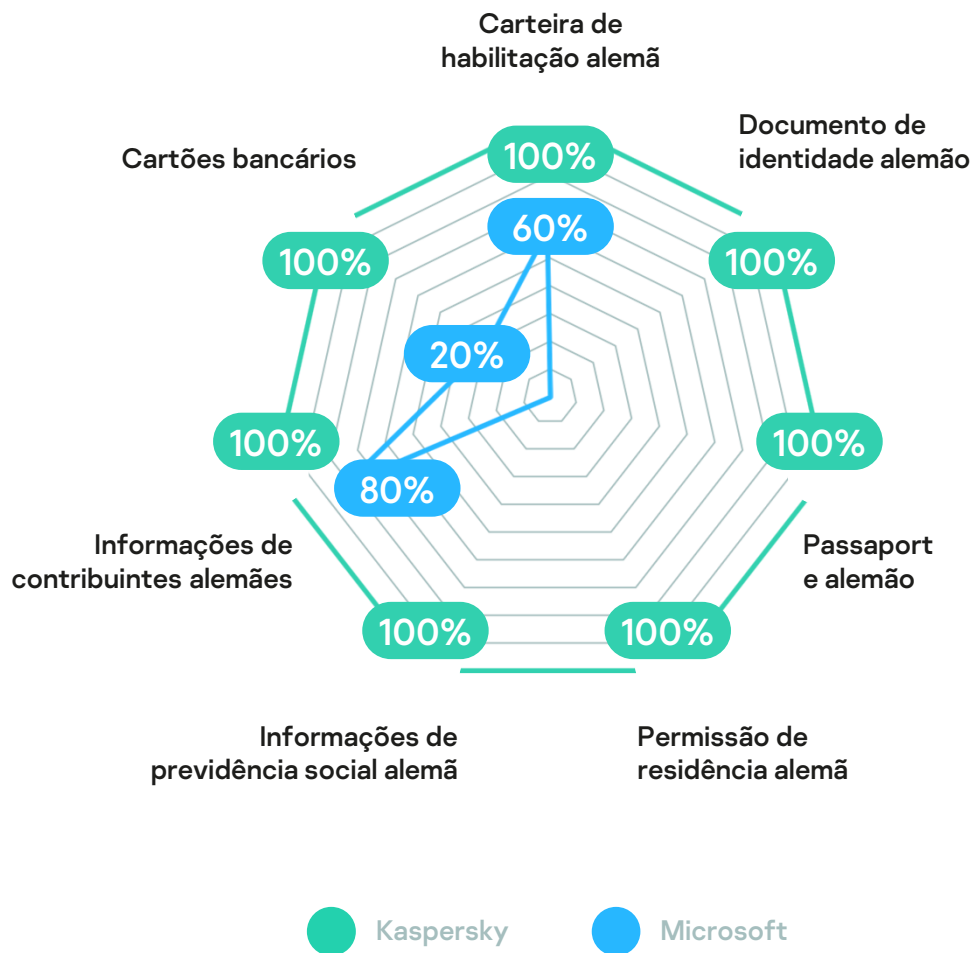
Carteira de habilitação alemã

100%

60%

Documento de identidade alemão

100%

Cartões bancários

100%

20%

100%

100%

80%

Passaport e alemão

Informações de contribuintes alemães

100%

100%

Informações de previdência social alemã

Permissão de residência alemã

Kaspersky

Microsoft